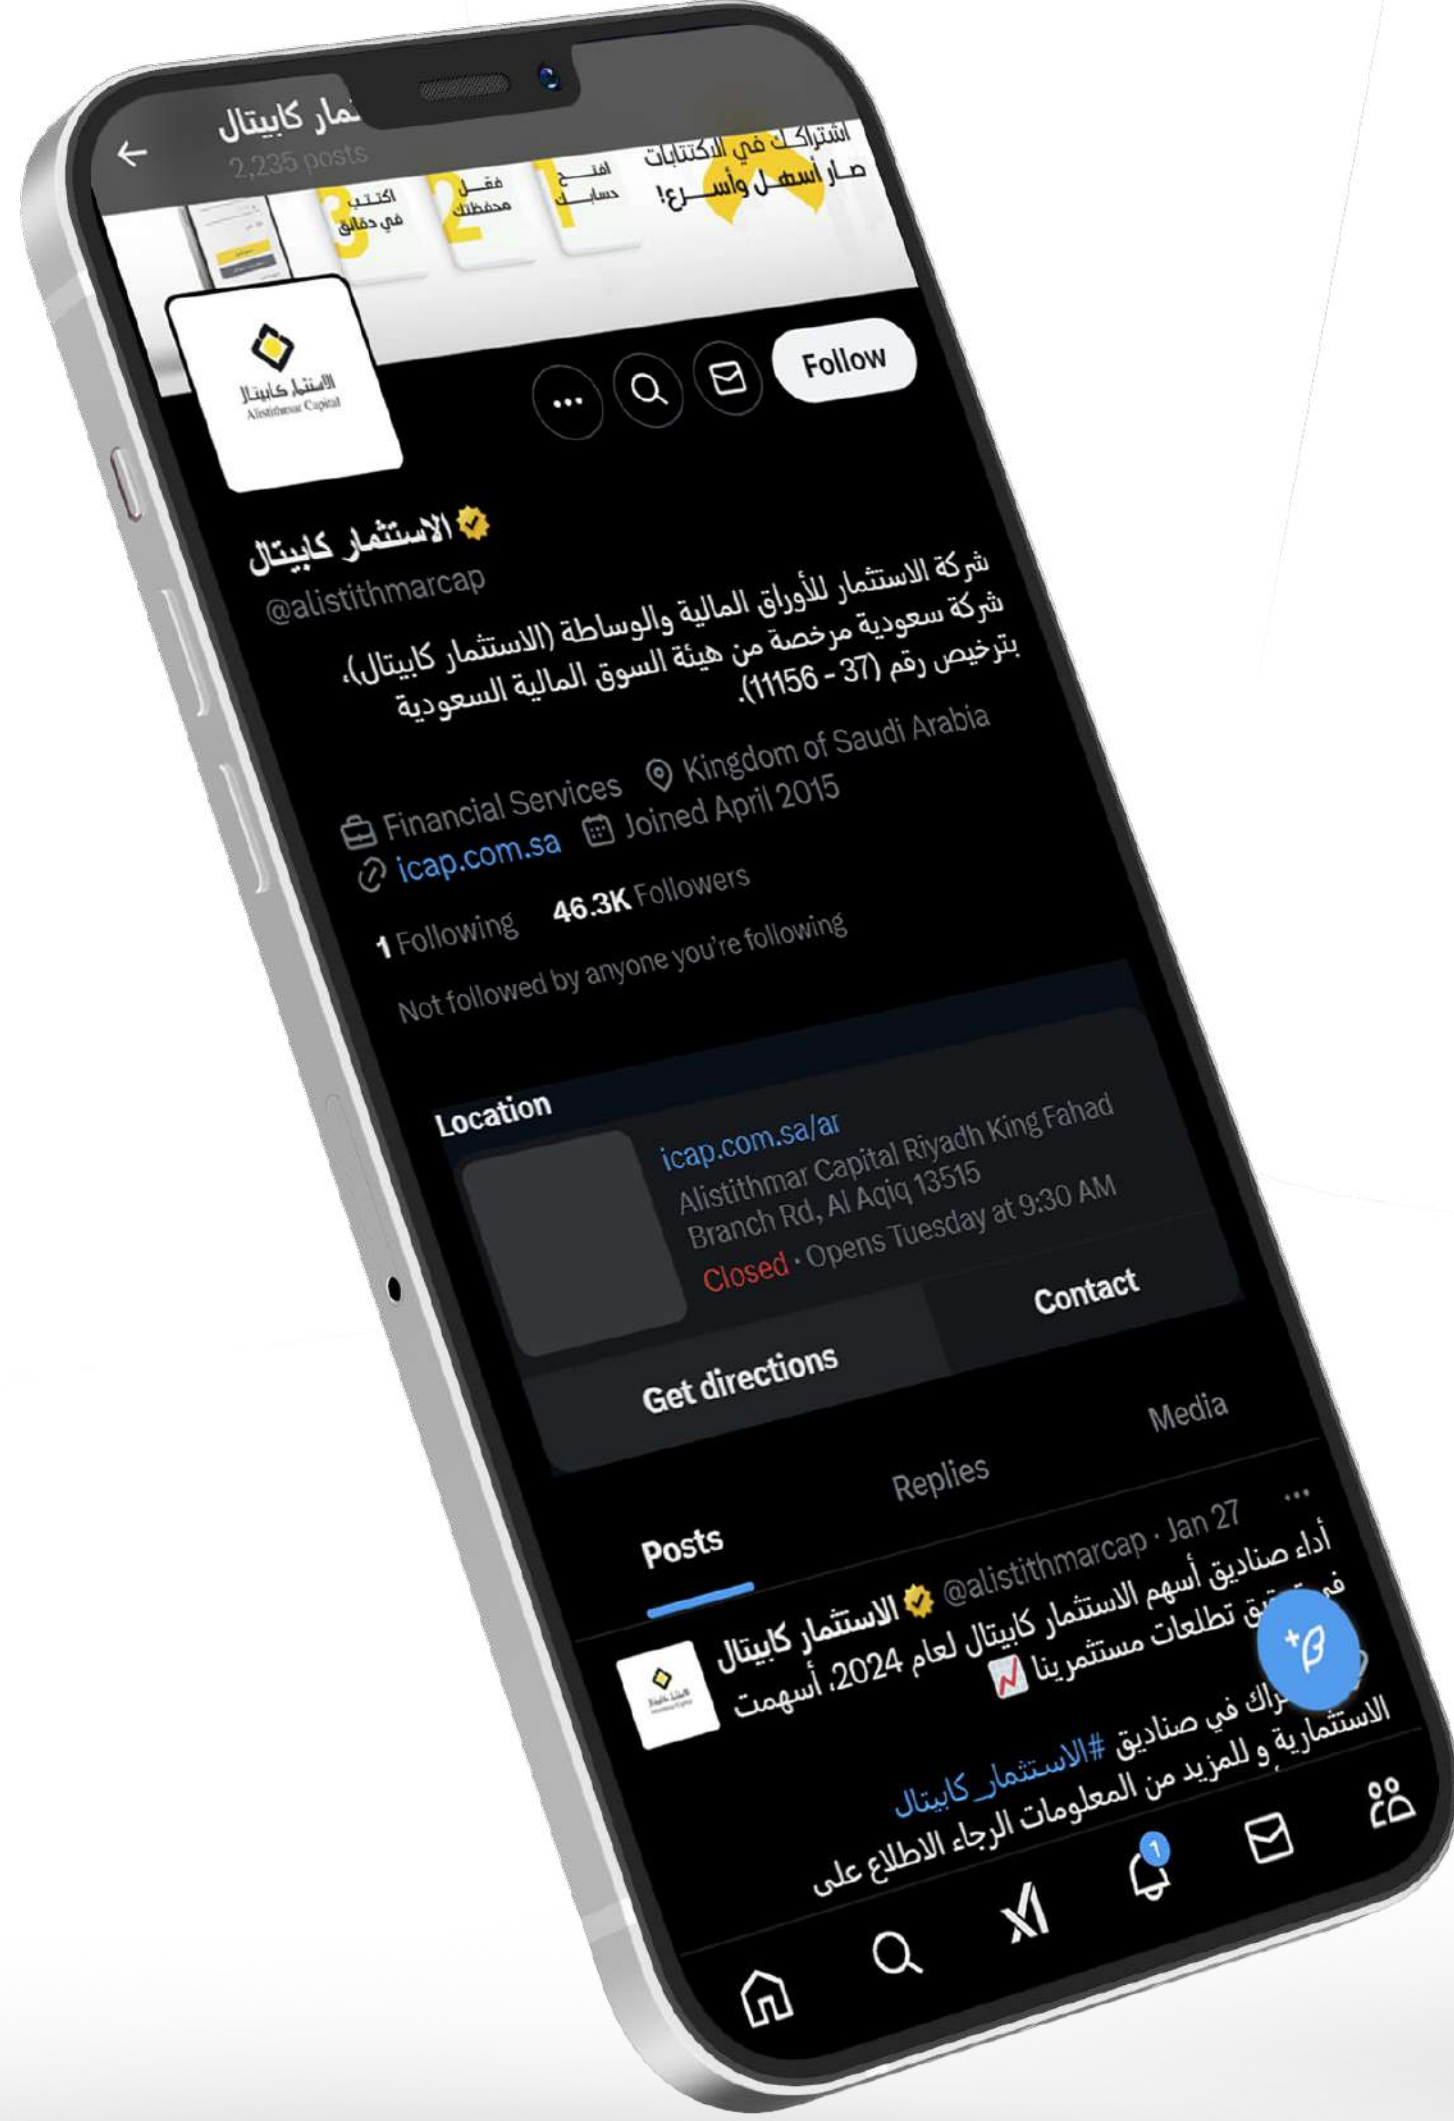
مار كابيتال
2,235 posts

اشتراكك في الاكتتابات صار أسهل وأسرع!
افتح حسابك 1
فعّل محفظتك 2
اكتتب في دقائق 3

الاستثمار كابيتال
Alistithmar Capital

Follow

الاستثمار كابيتال
@alistithmarcap

شركة الاستثمار للأوراق المالية والوساطة (الاستثمار كابيتال)، شركة سعودية مرخصة من هيئة السوق المالية السعودية بترخيص رقم (37 - 11156).

Financial Services Kingdom of Saudi Arabia
icap.com.sa Joined April 2015

1 Following 46.3K Followers

Not followed by anyone you're following

Location
icap.com.sa/ar
Alistithmar Capital Riyadh King Fahad Branch Rd, Al Aqiq 13515
Closed · Opens Tuesday at 9:30 AM

Get directions Contact

Posts Replies Media

الاستثمار كابيتال @alistithmarcap · Jan 27
أداء صناديق أسهم الاستثمار كابيتال لعام 2024، أسهمت في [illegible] تطلعات مستثمرينا
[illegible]راك في صناديق #الاستثمار_كابيتال الاستثمارية و للمزيد من المعلومات الرجاء الاطلاع على

1